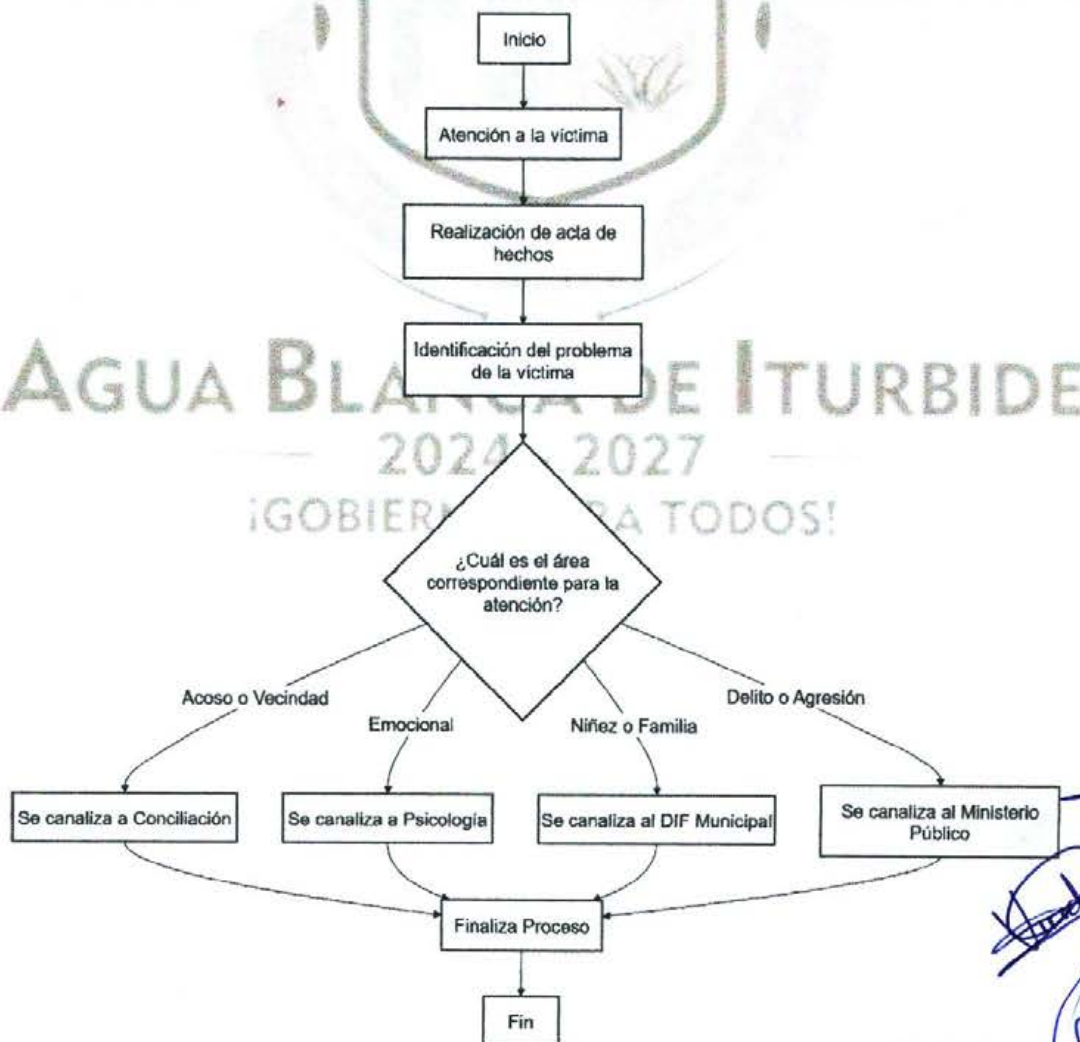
Inicio

Atención a la víctima

Realización de acta de hechos

Identificación del problema de la víctima

AGUA BLANCA DE ITURBIDE
2024 2027
¡GOBIER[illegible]RA TODOS!

¿Cuál es el área correspondiente para la atención?

Acoso o Vecindad

Emocional

Niñez o Familia

Delito o Agresión

Se canaliza a Conciliación

Se canaliza a Psicología

Se canaliza al DIF Municipal

Se canaliza al Ministerio Público

Finaliza Proceso

Fin